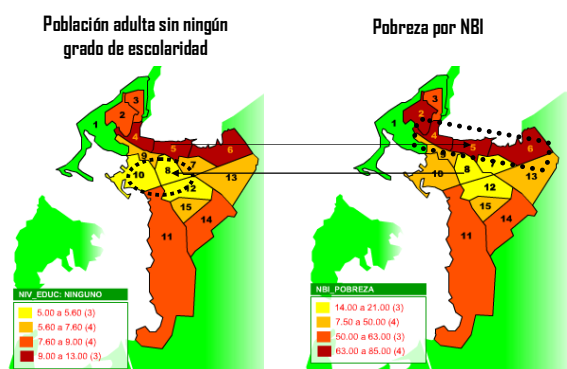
Población adulta sin ningún grado de escolaridad

1
2
3
4
5
6
7
8
9
10
12
13
14
15
11

NIV_EDUC: NINGUNO
5.00 a 5.60 (3)
5.60 a 7.60 (4)
7.60 a 9.00 (4)
9.00 a 13.00 (3)

Pobreza por NBI

1
2
3
4
5
6
7
8
9
10
12
13
14
15
11

NBI_POBREZA
14.00 a 21.00 (3)
7.50 a 50.00 (4)
50.00 a 63.00 (4)
63.00 a 85.00 (4)